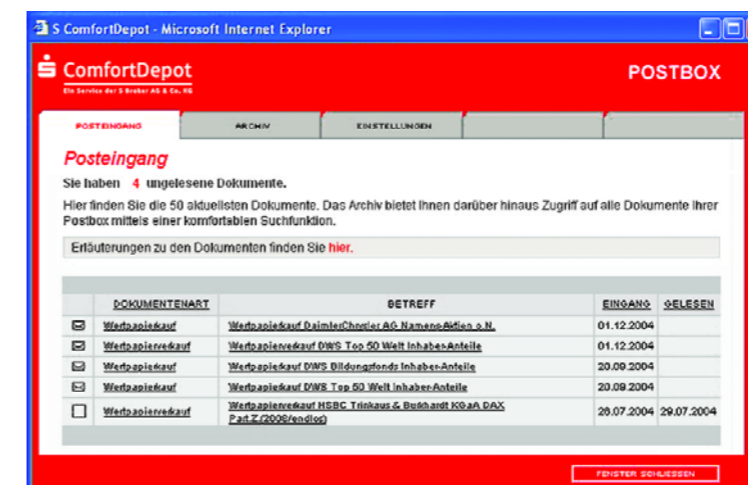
S ComfortDepot - Microsoft Internet Explorer

S ComfortDepot
Ein Service der S Broker AG & Co. KG

POSTBOX

POSTEINGANG | ARCHIV | EINSTELLUNGEN

Posteingang

Sie haben 4 ungelesene Dokumente.

Hier finden Sie die 50 aktuellsten Dokumente. Das Archiv bietet Ihnen darüber hinaus Zugriff auf alle Dokumente Ihrer Postbox mittels einer komfortablen Suchfunktion.

Erläuterungen zu den Dokumenten finden Sie hier.

| | DOKUMENTENART | BETREFF | EINGANG | GELESEN |
|---|---|---|---|---|
| | Wertpapierkauf | Wertpapierkauf DaimlerChrysler AG Namens-Aktien o.N. | 01.12.2004 | |
| | Wertpapierverkauf | Wertpapierverkauf DWS Top 50 Welt Inhaber-Anteile | 01.12.2004 | |
| | Wertpapierkauf | Wertpapierkauf DWS Bildungsfonds Inhaber-Anteile | 20.09.2004 | |
| | Wertpapierkauf | Wertpapierkauf DWS Top 50 Welt Inhaber-Anteile | 20.09.2004 | |
| | Wertpapierverkauf | Wertpapierverkauf HSBC Trinkaus & Burkhardt KGaA DAX Part.Z.(2008/endlos) | 28.07.2004 | 29.07.2004 |

FENSTER SCHLIESSEN